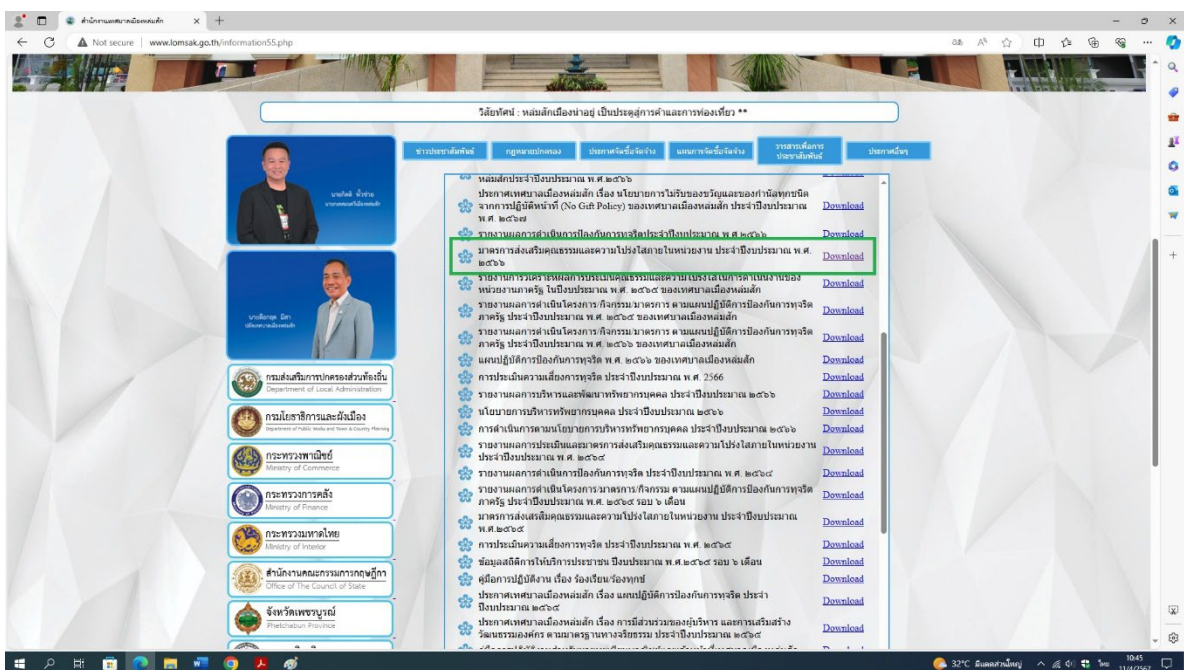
สำนักงานเทศบาลเมืองหล่มสัก
Not secure | www.lomsak.go.th/information55.php

วิสัยทัศน์ : หล่มสักเมืองน่าอยู่ เป็นประตูสู่การค้าและการท่องเที่ยว **

ข่าวประชาสัมพันธ์ | กฎหมายปกครอง | ประกาศจัดซื้อจัดจ้าง | แผนการจัดซื้อจัดจ้าง | วารสารเพื่อการประชาสัมพันธ์ | ประกาศอื่นๆ

นายไชยันต์ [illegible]
นายกเทศมนตรีเมืองหล่มสัก

นายสิทธาดุล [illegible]
ปลัดเทศบาลเมืองหล่มสัก

กรมส่งเสริมการปกครองส่วนท้องถิ่น
Department of Local Administration
กรมโยธาธิการและผังเมือง
Department of Public Works and Town & Country Planning
กระทรวงพาณิชย์
Ministry of Commerce
กระทรวงการคลัง
Ministry of Finance
กระทรวงมหาดไทย
Ministry of Interior
สำนักงานคณะกรรมการกฤษฎีกา
Office of The Council of State
จังหวัดเพชรบูรณ์
Phetchabun Province

หล่มสักประจำปีงบประมาณ พ.ศ.๒๕๖๖
ประกาศเทศบาลเมืองหล่มสัก เรื่อง นโยบายการไม่รับของขวัญและของกำนัลทุกชนิดจากการปฏิบัติหน้าที่ (No Gift Policy) ของเทศบาลเมืองหล่มสัก ประจำปีงบประมาณ พ.ศ.๒๕๖๗ Download
รายงานผลการดำเนินการป้องกันการทุจริตประจำปีงบประมาณ พ.ศ.๒๕๖๖ Download
มาตรการส่งเสริมคุณธรรมและความโปร่งใสภายในหน่วยงาน ประจำปีงบประมาณ พ.ศ.๒๕๖๖ Download
รายงานการวิเคราะห์ผลการประเมินคุณธรรมและความโปร่งใสในการดำเนินงานของหน่วยงานภาครัฐ ในปีงบประมาณ พ.ศ. ๒๕๖๕ ของเทศบาลเมืองหล่มสัก Download
รายงานผลการดำเนินโครงการ/กิจกรรม/มาตรการ ตามแผนปฏิบัติการป้องกันการทุจริตภาครัฐ ประจำปีงบประมาณ พ.ศ. ๒๕๖๕ ของเทศบาลเมืองหล่มสัก Download
รายงานผลการดำเนินโครงการ/กิจกรรม/มาตรการ ตามแผนปฏิบัติการป้องกันการทุจริตภาครัฐ ประจำปีงบประมาณ พ.ศ. ๒๕๖๖ ของเทศบาลเมืองหล่มสัก Download
แผนปฏิบัติการป้องกันการทุจริต พ.ศ. ๒๕๖๖ ของเทศบาลเมืองหล่มสัก Download
การประเมินความเสี่ยงการทุจริต ประจำปีงบประมาณ พ.ศ. 2566 Download
รายงานผลการบริหารและพัฒนาทรัพยากรบุคคล ประจำปีงบประมาณ ๒๕๖๖ Download
นโยบายการบริหารทรัพยากรบุคคล ประจำปีงบประมาณ ๒๕๖๖ Download
การดำเนินการตามนโยบายการบริหารทรัพยากรบุคคล ประจำปีงบประมาณ ๒๕๖๖ Download
รายงานผลการประเมินผลมาตรการส่งเสริมคุณธรรมและความโปร่งใสภายในหน่วยงาน ประจำปีงบประมาณ พ.ศ. ๒๕๖๕ Download
รายงานผลการดำเนินการป้องกันการทุจริต ประจำปีงบประมาณ พ.ศ. ๒๕๖๕ Download
รายงานผลการดำเนินโครงการ/มาตรการ/กิจกรรม ตามแผนปฏิบัติการป้องกันการทุจริตภาครัฐ ประจำปีงบประมาณ พ.ศ. ๒๕๖๕ รอบ ๖ เดือน Download
มาตรการส่งเสริมคุณธรรมและความโปร่งใสภายในหน่วยงาน ประจำปีงบประมาณ พ.ศ.๒๕๖๕ Download
การประเมินความเสี่ยงการทุจริต ประจำปีงบประมาณ พ.ศ. ๒๕๖๕ Download
ข้อมูลสถิติการให้บริการประชาชน ปีงบประมาณ พ.ศ.๒๕๖๕ รอบ ๖ เดือน Download
คู่มือการปฏิบัติงาน เรื่อง ร้องเรียน/ร้องทุกข์ Download
ประกาศเทศบาลเมืองหล่มสัก เรื่อง แผนปฏิบัติการป้องกันการทุจริต ประจำปีงบประมาณ ๒๕๖๕ Download
ประกาศเทศบาลเมืองหล่มสัก เรื่อง การมีส่วนร่วมของผู้บริหาร และการเสริมสร้างวัฒนธรรมองค์กร ตามมาตรฐานทางจริยธรรม ประจำปีงบประมาณ ๒๕๖๕ Download

32°C มีเมฆส่วนใหญ่ 10:45 11/4/2567